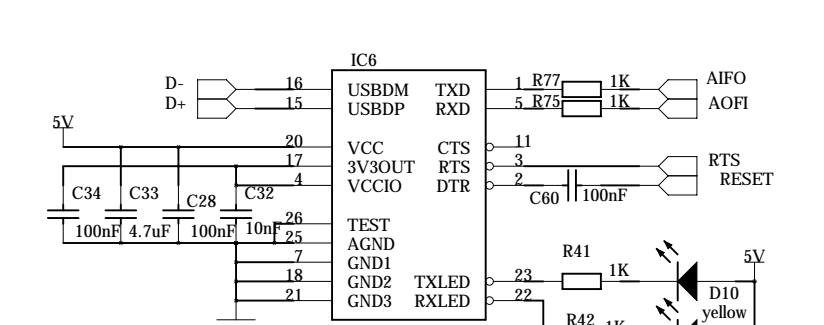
IC6
D-
D+
16
15
USBDM
USBDP
TXD
RXD
1 R77
5 R75
1K
1K
AIFO
AOFI
5V
20
17
4
VCC
3V3OUT
VCCIO
CTS
RTS
DTR
11
3
2
RTS
RESET
C34
C33
C28
C32
C60
100nF
100nF
4.7uF
100nF
10nF
26
25
7
18
21
TEST
AGND
GND1
GND2
GND3
TXLED
RXLED
23
22
R41
1K
5V
D10
yellow
R42
1K